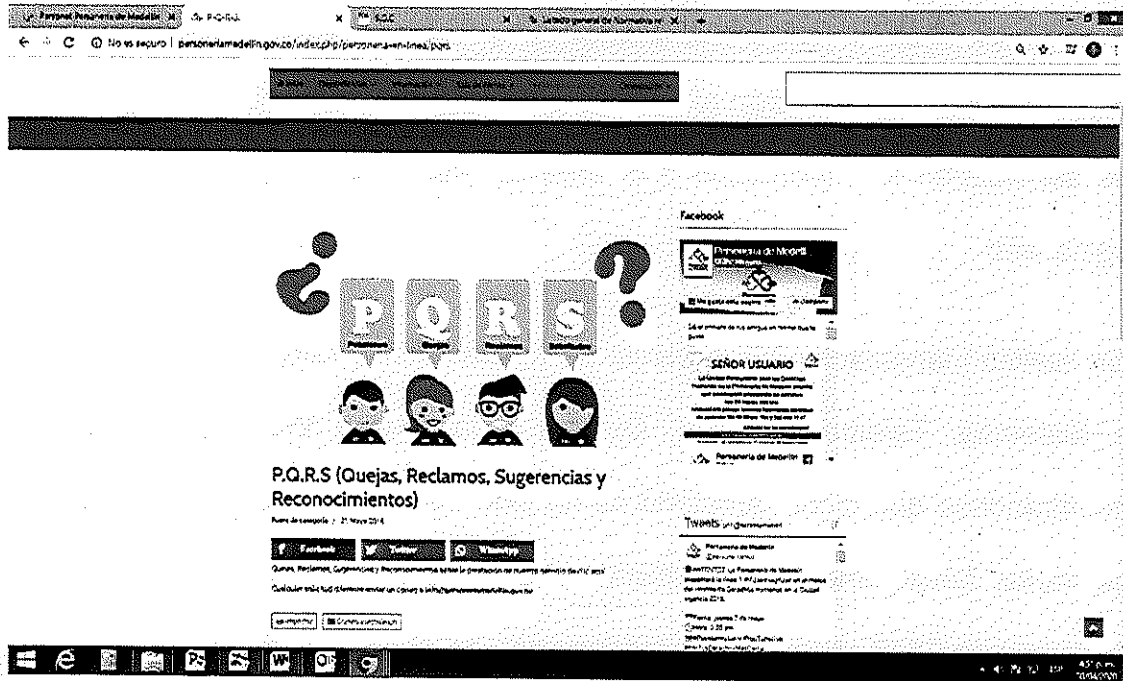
Personería Municipal de Medellín × P.Q.R.S × PQRS × Listado general de Normativa × +

No es seguro | personeriamedellin.gov.co/index.php/personeria-en-linea/pqrs

Facebook

Personería de Medellín

Me gusta esta página

Sé el primero de tus amigos en indicar que te gusta

SEÑOR USUARIO

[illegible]

Personería de Medellín

¿ P Q R S ?

Peticiones Quejas Reclamos Solicitudes

P.Q.R.S (Quejas, Reclamos, Sugerencias y Reconocimientos)

Fuera de categoría / 21 Mayo 2014

Facebook Twitter WhatsApp

Quejas, Reclamos, Sugerencias y Reconocimientos sobre la prestación de nuestro servicio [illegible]

Cualquier solicitud diferente enviar un correo a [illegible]

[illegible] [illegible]

Tweets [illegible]

Personería de Medellín

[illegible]

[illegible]

4:51 p.m.
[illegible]